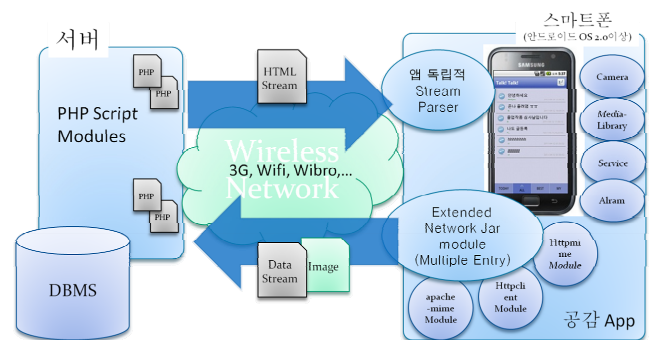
서버

PHP
PHP

PHP Script Modules

PHP
PHP

DBMS

HTML Stream

Wireless Network
3G, Wifi, Wibro,…

Data Stream
Image

스마트폰
(안드로이드 OS 2.0이상)

앱 독립적 Stream Parser

SAMSUNG

Camera

Media-Library

Service

Alram

Extended Network Jar module (Multiple Entry)

Httpmime Module

apache-mime Module

Httpclient Module

공감 App